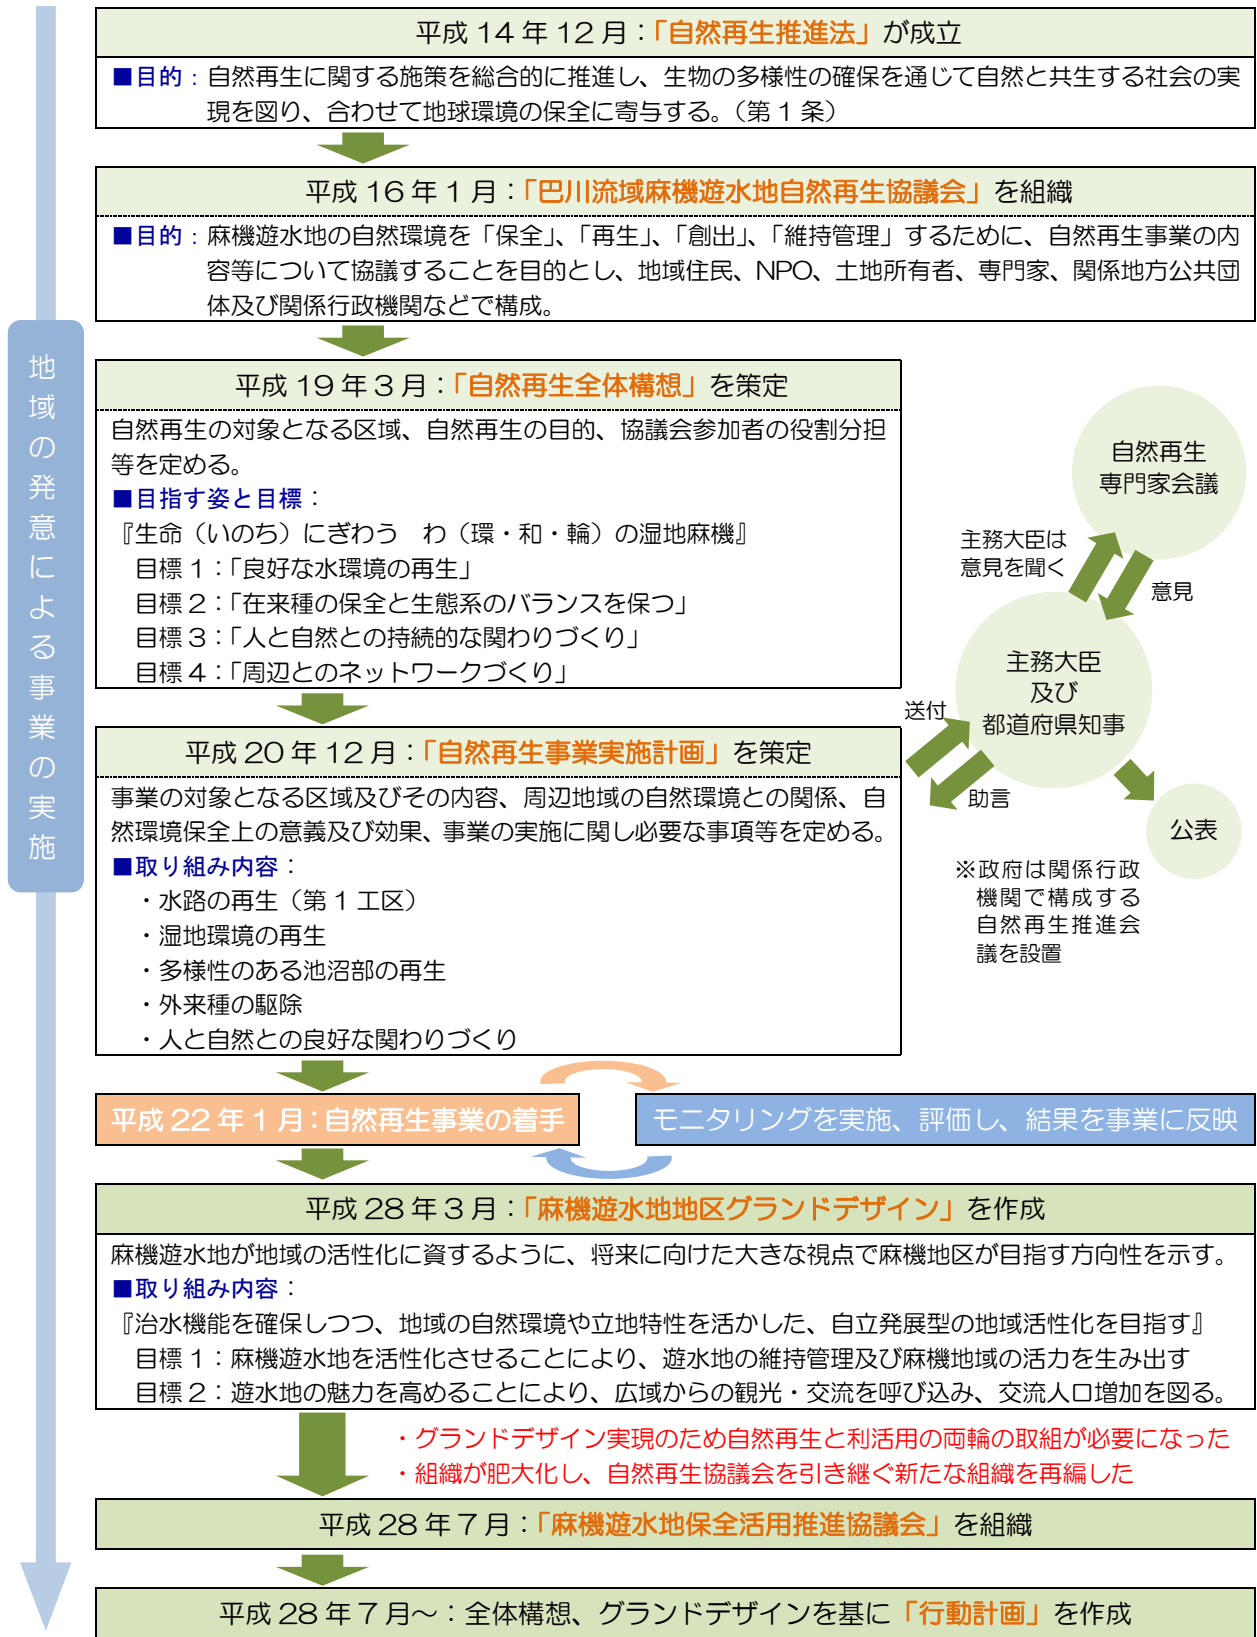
地域の発意による事業の実施

平成 14 年 12 月：「自然再生推進法」が成立

■目的：自然再生に関する施策を総合的に推進し、生物の多様性の確保を通じて自然と共生する社会の実現を図り、合わせて地球環境の保全に寄与する。（第 1 条）

平成 16 年 1 月：「巴川流域麻機遊水地自然再生協議会」を組織

■目的：麻機遊水地の自然環境を「保全」、「再生」、「創出」、「維持管理」するために、自然再生事業の内容等について協議することを目的とし、地域住民、NPO、土地所有者、専門家、関係地方公共団体及び関係行政機関などで構成。

平成 19 年 3 月：「自然再生全体構想」を策定

自然再生の対象となる区域、自然再生の目的、協議会参加者の役割分担等を定める。
■目指す姿と目標：
『生命（いのち）にぎわう　わ（環・和・輪）の湿地麻機』
目標 1：「良好な水環境の再生」
目標 2：「在来種の保全と生態系のバランスを保つ」
目標 3：「人と自然との持続的な関わりづくり」
目標 4：「周辺とのネットワークづくり」

自然再生専門家会議

主務大臣は意見を聞く

意見

主務大臣及び都道府県知事

送付

助言

公表

※政府は関係行政機関で構成する自然再生推進会議を設置

平成 20 年 12 月：「自然再生事業実施計画」を策定

事業の対象となる区域及びその内容、周辺地域の自然環境との関係、自然環境保全上の意義及び効果、事業の実施に関し必要な事項等を定める。
■取り組み内容：
・水路の再生（第 1 工区）
・湿地環境の再生
・多様性のある池沼部の再生
・外来種の駆除
・人と自然との良好な関わりづくり

平成 22 年 1 月：自然再生事業の着手

モニタリングを実施、評価し、結果を事業に反映

平成 28 年 3 月：「麻機遊水地地区グランドデザイン」を作成

麻機遊水地が地域の活性化に資するように、将来に向けた大きな視点で麻機地区が目指す方向性を示す。
■取り組み内容：
『治水機能を確保しつつ、地域の自然環境や立地特性を活かした、自立発展型の地域活性化を目指す』
目標 1：麻機遊水地を活性化させることにより、遊水地の維持管理及び麻機地域の活力を生み出す
目標 2：遊水地の魅力を高めることにより、広域からの観光・交流を呼び込み、交流人口増加を図る。

・グランドデザイン実現のため自然再生と利活用の両輪の取組が必要になった
・組織が肥大化し、自然再生協議会を引き継ぐ新たな組織を再編した

平成 28 年 7 月：「麻機遊水地保全活用推進協議会」を組織

平成 28 年 7 月～：全体構想、グランドデザインを基に「行動計画」を作成